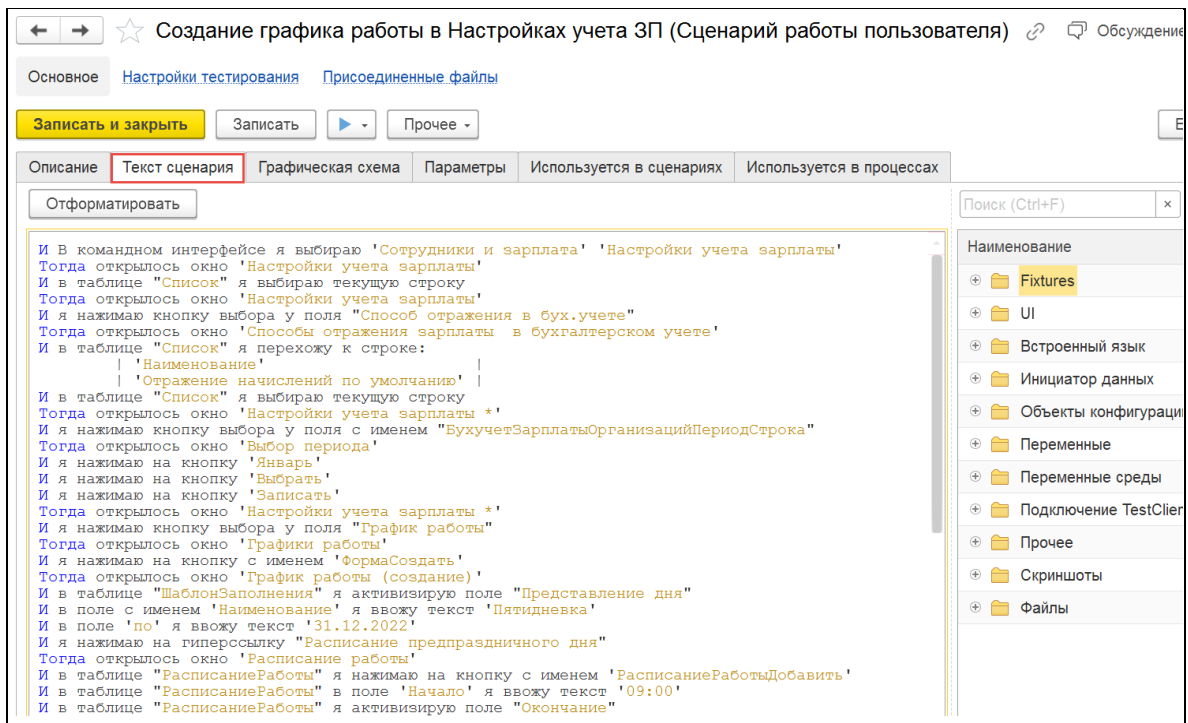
Создание графика работы в Настройках учета ЗП (Сценарий работы пользователя)
Обсуждение

Основное Настройки тестирования Присоединенные файлы

Записать и закрыть Записать Прочее

Описание Текст сценария Графическая схема Параметры Используется в сценариях Используется в процессах

Отформатировать

И В командном интерфейсе я выбираю 'Сотрудники и зарплата' 'Настройки учета зарплаты'
Тогда открылось окно 'Настройки учета зарплаты'
И в таблице "Список" я выбираю текущую строку
Тогда открылось окно 'Настройки учета зарплаты'
И я нажимаю кнопку выбора у поля "Способ отражения в бух.учете"
Тогда открылось окно 'Способы отражения зарплаты в бухгалтерском учете'
И в таблице "Список" я перехожу к строке:
| 'Наименование' |
| 'Отражение начислений по умолчанию' |
И в таблице "Список" я выбираю текущую строку
Тогда открылось окно 'Настройки учета зарплаты *'
И я нажимаю кнопку выбора у поля с именем "БухучетЗарплатыОрганизацийПериодСтрока"
Тогда открылось окно 'Выбор периода'
И я нажимаю на кнопку 'Январь'
И я нажимаю на кнопку 'Выбрать'
И я нажимаю на кнопку 'Записать'
Тогда открылось окно 'Настройки учета зарплаты *'
И я нажимаю кнопку выбора у поля "График работы"
Тогда открылось окно 'Графики работы'
И я нажимаю на кнопку с именем 'ФормаСоздать'
Тогда открылось окно 'График работы (создание)'
И в таблице "ШаблонЗаполнения" я активизирую поле "Представление дня"
И в поле с именем 'Наименование' я ввожу текст 'Пятидневка'
И в поле 'по' я ввожу текст '31.12.2022'
И я нажимаю на гиперссылку "Расписание предпраздничного дня"
Тогда открылось окно 'Расписание работы'
И в таблице "РасписаниеРаботы" я нажимаю на кнопку с именем 'РасписаниеРаботыДобавить'
И в таблице "РасписаниеРаботы" в поле 'Начало' я ввожу текст '09:00'
И в таблице "РасписаниеРаботы" я активизирую поле "Окончание"

Поиск (Ctrl+F)

Наименование
Fixtures
UI
Встроенный язык
Инициатор данных
Объекты конфигураци
Переменные
Переменные среды
Подключение TestClier
Прочее
Скриншоты
Файлы